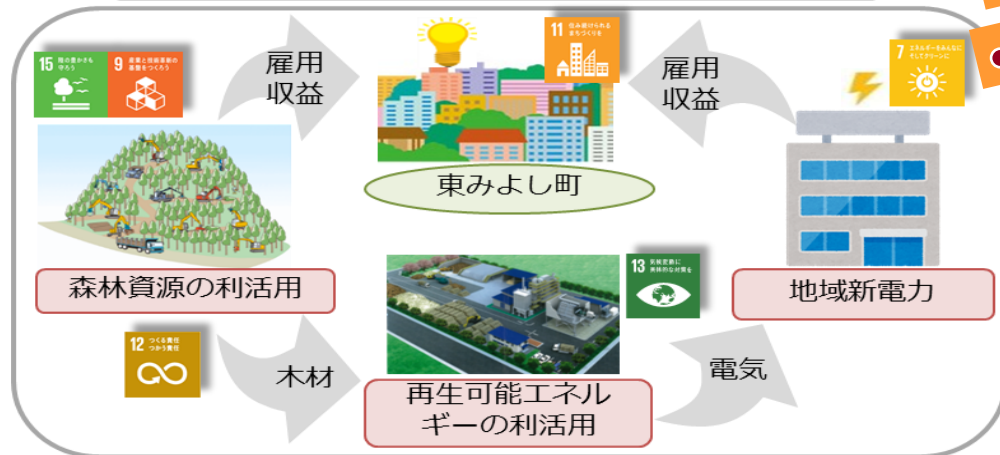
15 陸の豊かさも守ろう

9 産業と技術革新の基盤をつくろう

雇用
収益

11 住み続けられるまちづくりを

雇用
収益

7 エネルギーをみんなに そしてクリーンに

東みよし町

森林資源の利活用

13 気候変動に具体的な対策を

地域新電力

12 つくる責任 つかう責任

木材

電気

再生可能エネルギーの利活用